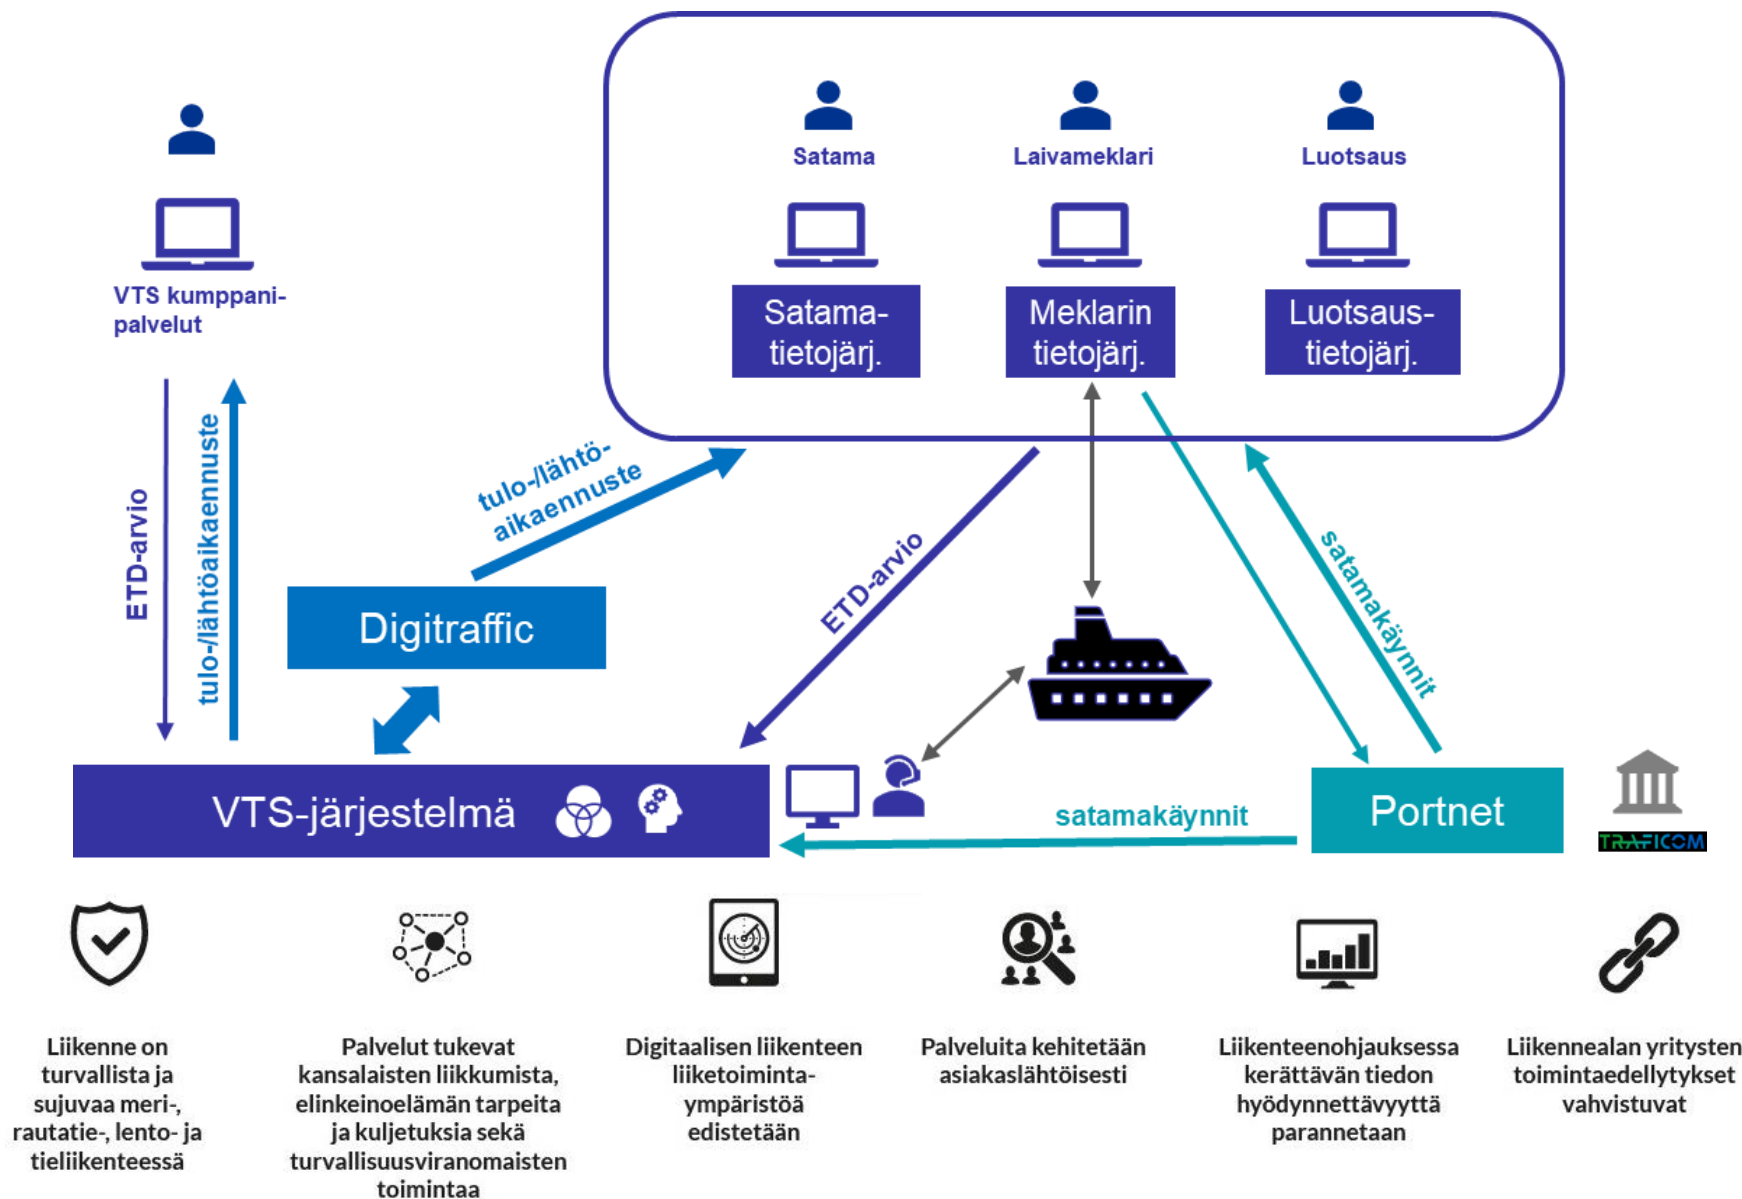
VTS kumppanipalvelut

Satama

Laivameklari

Luotsaus

Satamatietojärj.

Meklarin tietojärj.

Luotsaustietojärj.

ETD-arvio

tulo-/lähtöaikaennuste

tulo-/lähtöaikaennuste

Digitraffic

ETD-arvio

satamakäynnit

VTS-järjestelmä

satamakäynnit

Portnet

TRAFICOM

Liikenne on turvallista ja sujuvaa meri-, rautatie-, lento- ja tieliikenteessä

Palvelut tukevat kansalaisten liikkumista, elinkeinoelämän tarpeita ja kuljetuksia sekä turvallisuusviranomaisten toimintaa

Digitaalisen liikenteen liiketoimintaympäristöä edistetään

Palveluita kehitetään asiakaslähtöisesti

Liikenteenohjauksessa kerättävän tiedon hyödynnettävyyttä parannetaan

Liikennealan yritysten toimintaedellytykset vahvistuvat